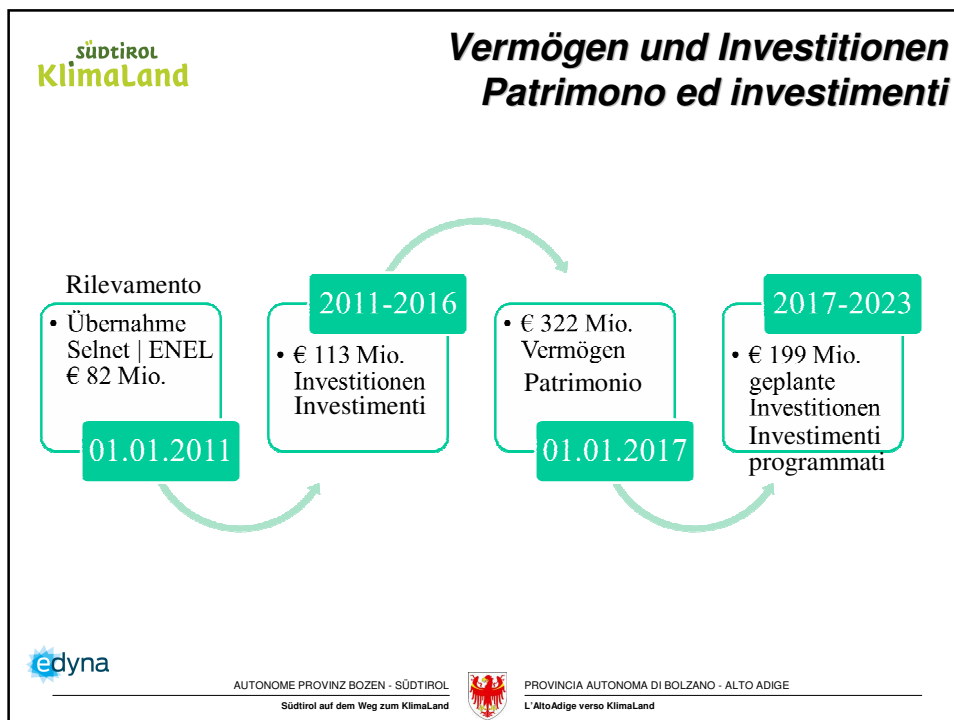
SÜDTIROL
KlimaLand

Vermögen und Investitionen
Patrimono ed investimenti

Rilevamento
• Übernahme Selnet | ENEL € 82 Mio.
01.01.2011

2011-2016
• € 113 Mio. Investitionen Investimenti

• € 322 Mio. Vermögen Patrimonio
01.01.2017

2017-2023
• € 199 Mio. geplante Investitionen Investimenti programmati

edyna

AUTONOME PROVINZ BOZEN - SÜDTIROL
Südtirol auf dem Weg zum KlimaLand

PROVINCIA AUTONOMA DI BOLZANO - ALTO ADIGE
L'AltoAdige verso KlimaLand